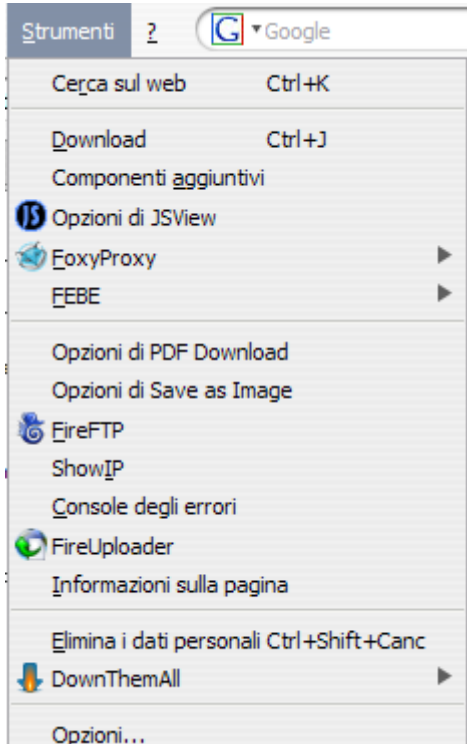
Strumenti ?
Google

Cerca sul web Ctrl+K

Download Ctrl+J
Componenti aggiuntivi
Opzioni di JSView
FoxyProxy
FEBE

Opzioni di PDF Download
Opzioni di Save as Image
FireFTP
ShowIP
Console degli errori
FireUploader
Informazioni sulla pagina

Elimina i dati personali Ctrl+Shift+Canc
DownThemAll

Opzioni...